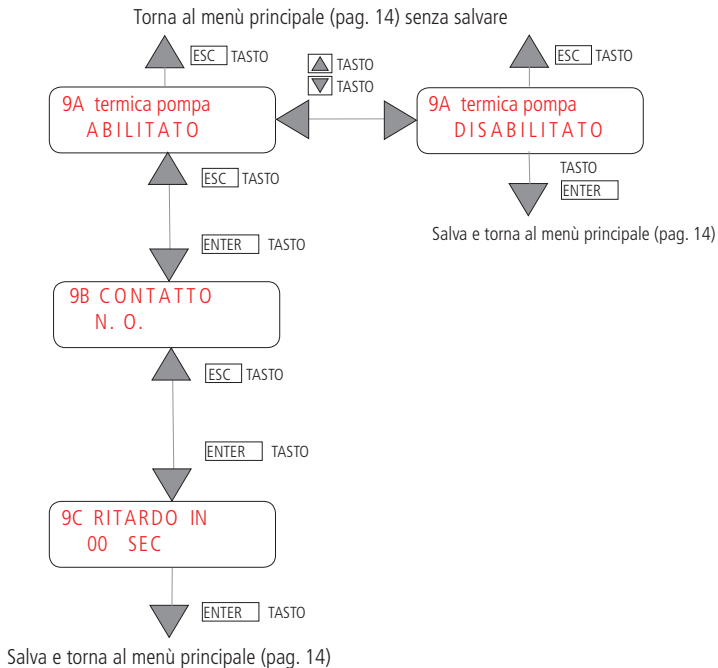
Torna al menù principale (pag. 14) senza salvare

ESC TASTO

TASTO
TASTO

ESC TASTO

9A termica pompa
ABILITATO

9A termica pompa
DISABILITATO

TASTO
ENTER

Salva e torna al menù principale (pag. 14)

ESC TASTO

ENTER TASTO

9B CONTATTO
N. O.

ESC TASTO

ENTER TASTO

9C RITARDO IN
00 SEC

ENTER TASTO

Salva e torna al menù principale (pag. 14)